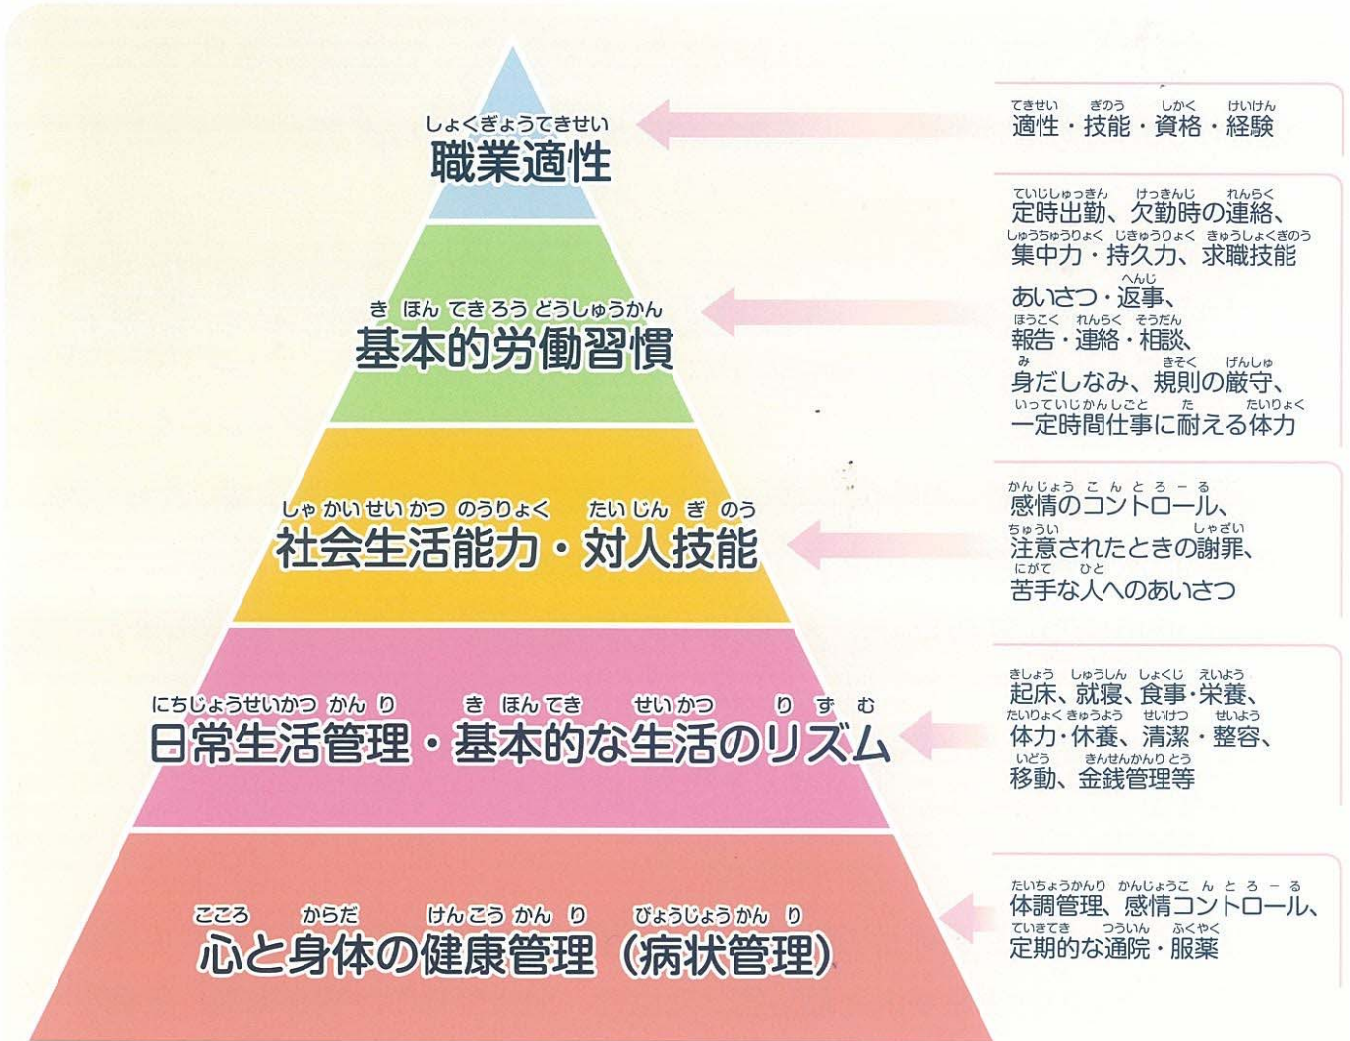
しょくぎょうてきせい
職業適性

き ほん てき ろう どうしゅうかん
基本的労働習慣

しゃ かい せい かつ のうりょく　たい じん　ぎ　のう
社会生活能力・対人技能

にちじょうせいかつ かん り　き ほん てき　せい かつ　り ず む
日常生活管理・基本的な生活のリズム

こころ　からだ　けんこう かん り　びょうじょう かん り
心と身体の健康管理（病状管理）

てきせい　ぎのう　しかく　けいけん
適性・技能・資格・経験

ていじしゅっきん　けっきんじ　れんらく
定時出勤、欠勤時の連絡、
しゅうちゅうりょく　じきゅうりょく　きゅうしょくぎのう
集中力・持久力、求職技能
へんじ
あいさつ・返事、
ほうこく　れんらく　そうだん
報告・連絡・相談、
み　きそく　げんしゅ
身だしなみ、規則の厳守、
いっていじかんしごと　た　たいりょく
一定時間仕事に耐える体力

かんじょう こ ん と ろ ー る
感情のコントロール、
ちゅうい　しゃざい
注意されたときの謝罪、
にがて　ひと
苦手な人へのあいさつ

きしょう　しゅうしん　しょくじ　えいよう
起床、就寝、食事・栄養、
たいりょく きゅうよう　せいけつ　せいよう
体力・休養、清潔・整容、
いどう　きんせんかんりとう
移動、金銭管理等

たいちょうかんり　かんじょうこ ん と ろ ー る
体調管理、感情コントロール、
ていきてき　つういん　ふくやく
定期的な通院・服薬